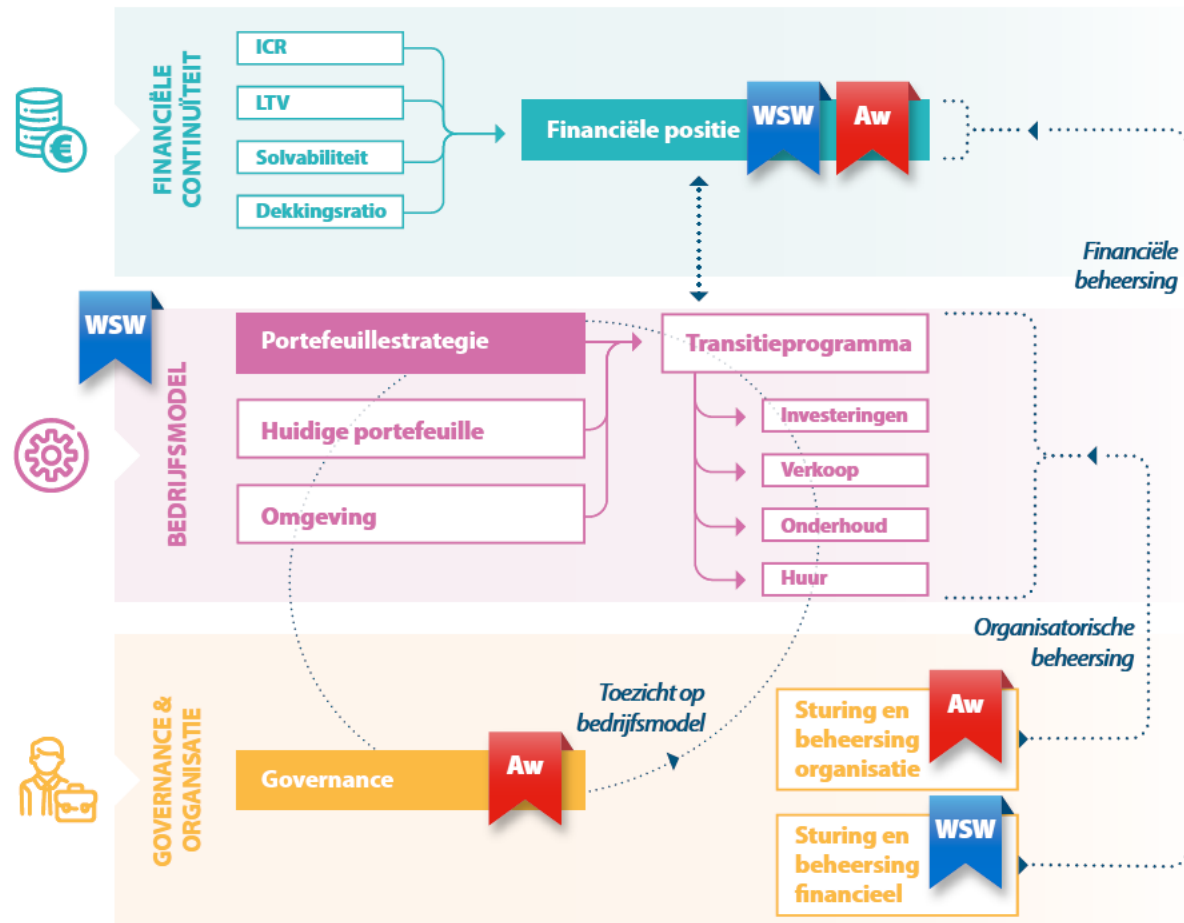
FINANCIËLE CONTINUÏTEIT

ICR

LTV

Solvabiliteit

Dekkingsratio

Financiële positie

WSW

Aw

Financiële beheersing

WSW

BEDRIJFSMODEL

Portefeuillestrategie

Huidige portefeuille

Omgeving

Transitieprogramma

Investeringen

Verkoop

Onderhoud

Huur

Organisatorische beheersing

GOVERNANCE & ORGANISATIE

Toezicht op bedrijfsmodel

Governance

Aw

Sturing en beheersing organisatie

Aw

Sturing en beheersing financieel

WSW